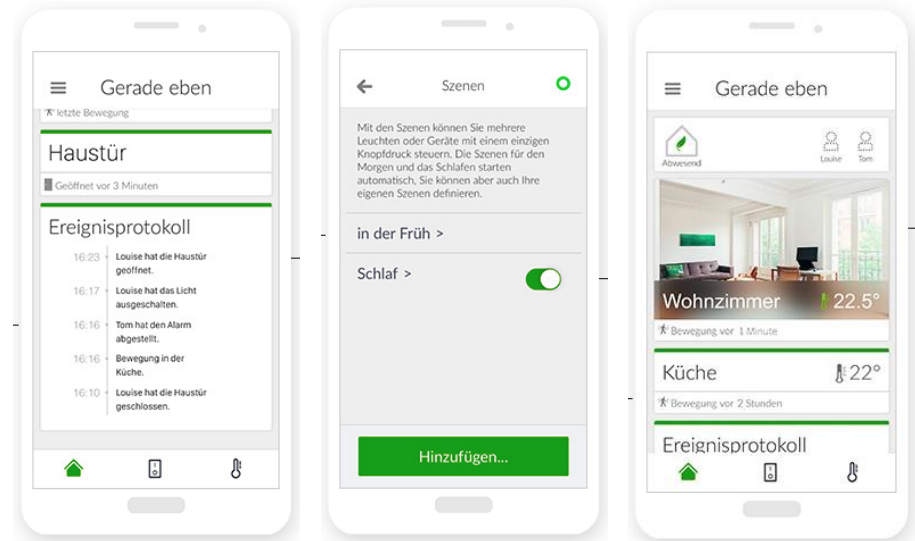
Gerade eben

letzte Bewegung

Haustür

Geöffnet vor 3 Minuten

Ereignisprotokoll

16:23 Louise hat die Haustür geöffnet.

16:17 Louise hat das Licht ausgeschalten.

16:16 Tom hat den Alarm abgestellt.

16:16 Bewegung in der Küche.

16:10 Louise hat die Haustür geschlossen.

Szenen

Mit den Szenen können Sie mehrere Leuchten oder Geräte mit einem einzigen Knopfdruck steuern. Die Szenen für den Morgen und das Schlafen starten automatisch. Sie können aber auch Ihre eigenen Szenen definieren.

in der Früh >

Schlaf >

Hinzufügen...

Gerade eben

Abwesend

Louise

Tom

Wohnzimmer 22.5°

Bewegung vor 1 Minute

Küche 22°

Bewegung vor 2 Stunden

Ereignisprotokoll